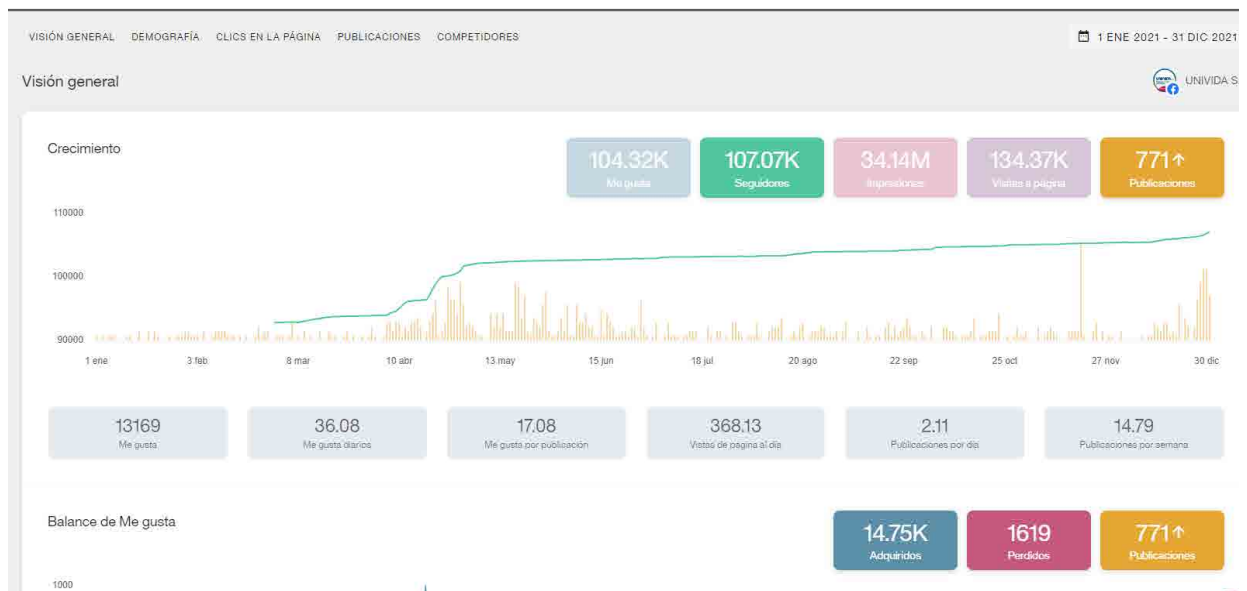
VISIÓN GENERAL DEMOGRAFÍA CLICS EN LA PÁGINA PUBLICACIONES COMPETIDORES

1 ENE 2021 - 31 DIC 2021

Visión general

UNIVIDA S

Crecimiento

104.32K
Me gusta

107.07K
Seguidores

34.14M
Impresiones

134.37K
Visitas a página

771↑
Publicaciones

110000

100000

90000

1 ene 3 feb 8 mar 10 abr 13 may 15 jun 18 jul 20 ago 22 sep 25 oct 27 nov 30 dic

13169
Me gusta

36.08
Me gusta diarios

17.08
Me gusta por publicación

368.13
Vistas de página al día

2.11
Publicaciones por día

14.79
Publicaciones por semana

Balance de Me gusta

14.75K
Adquiridos

1619
Perdidos

771↑
Publicaciones

1000